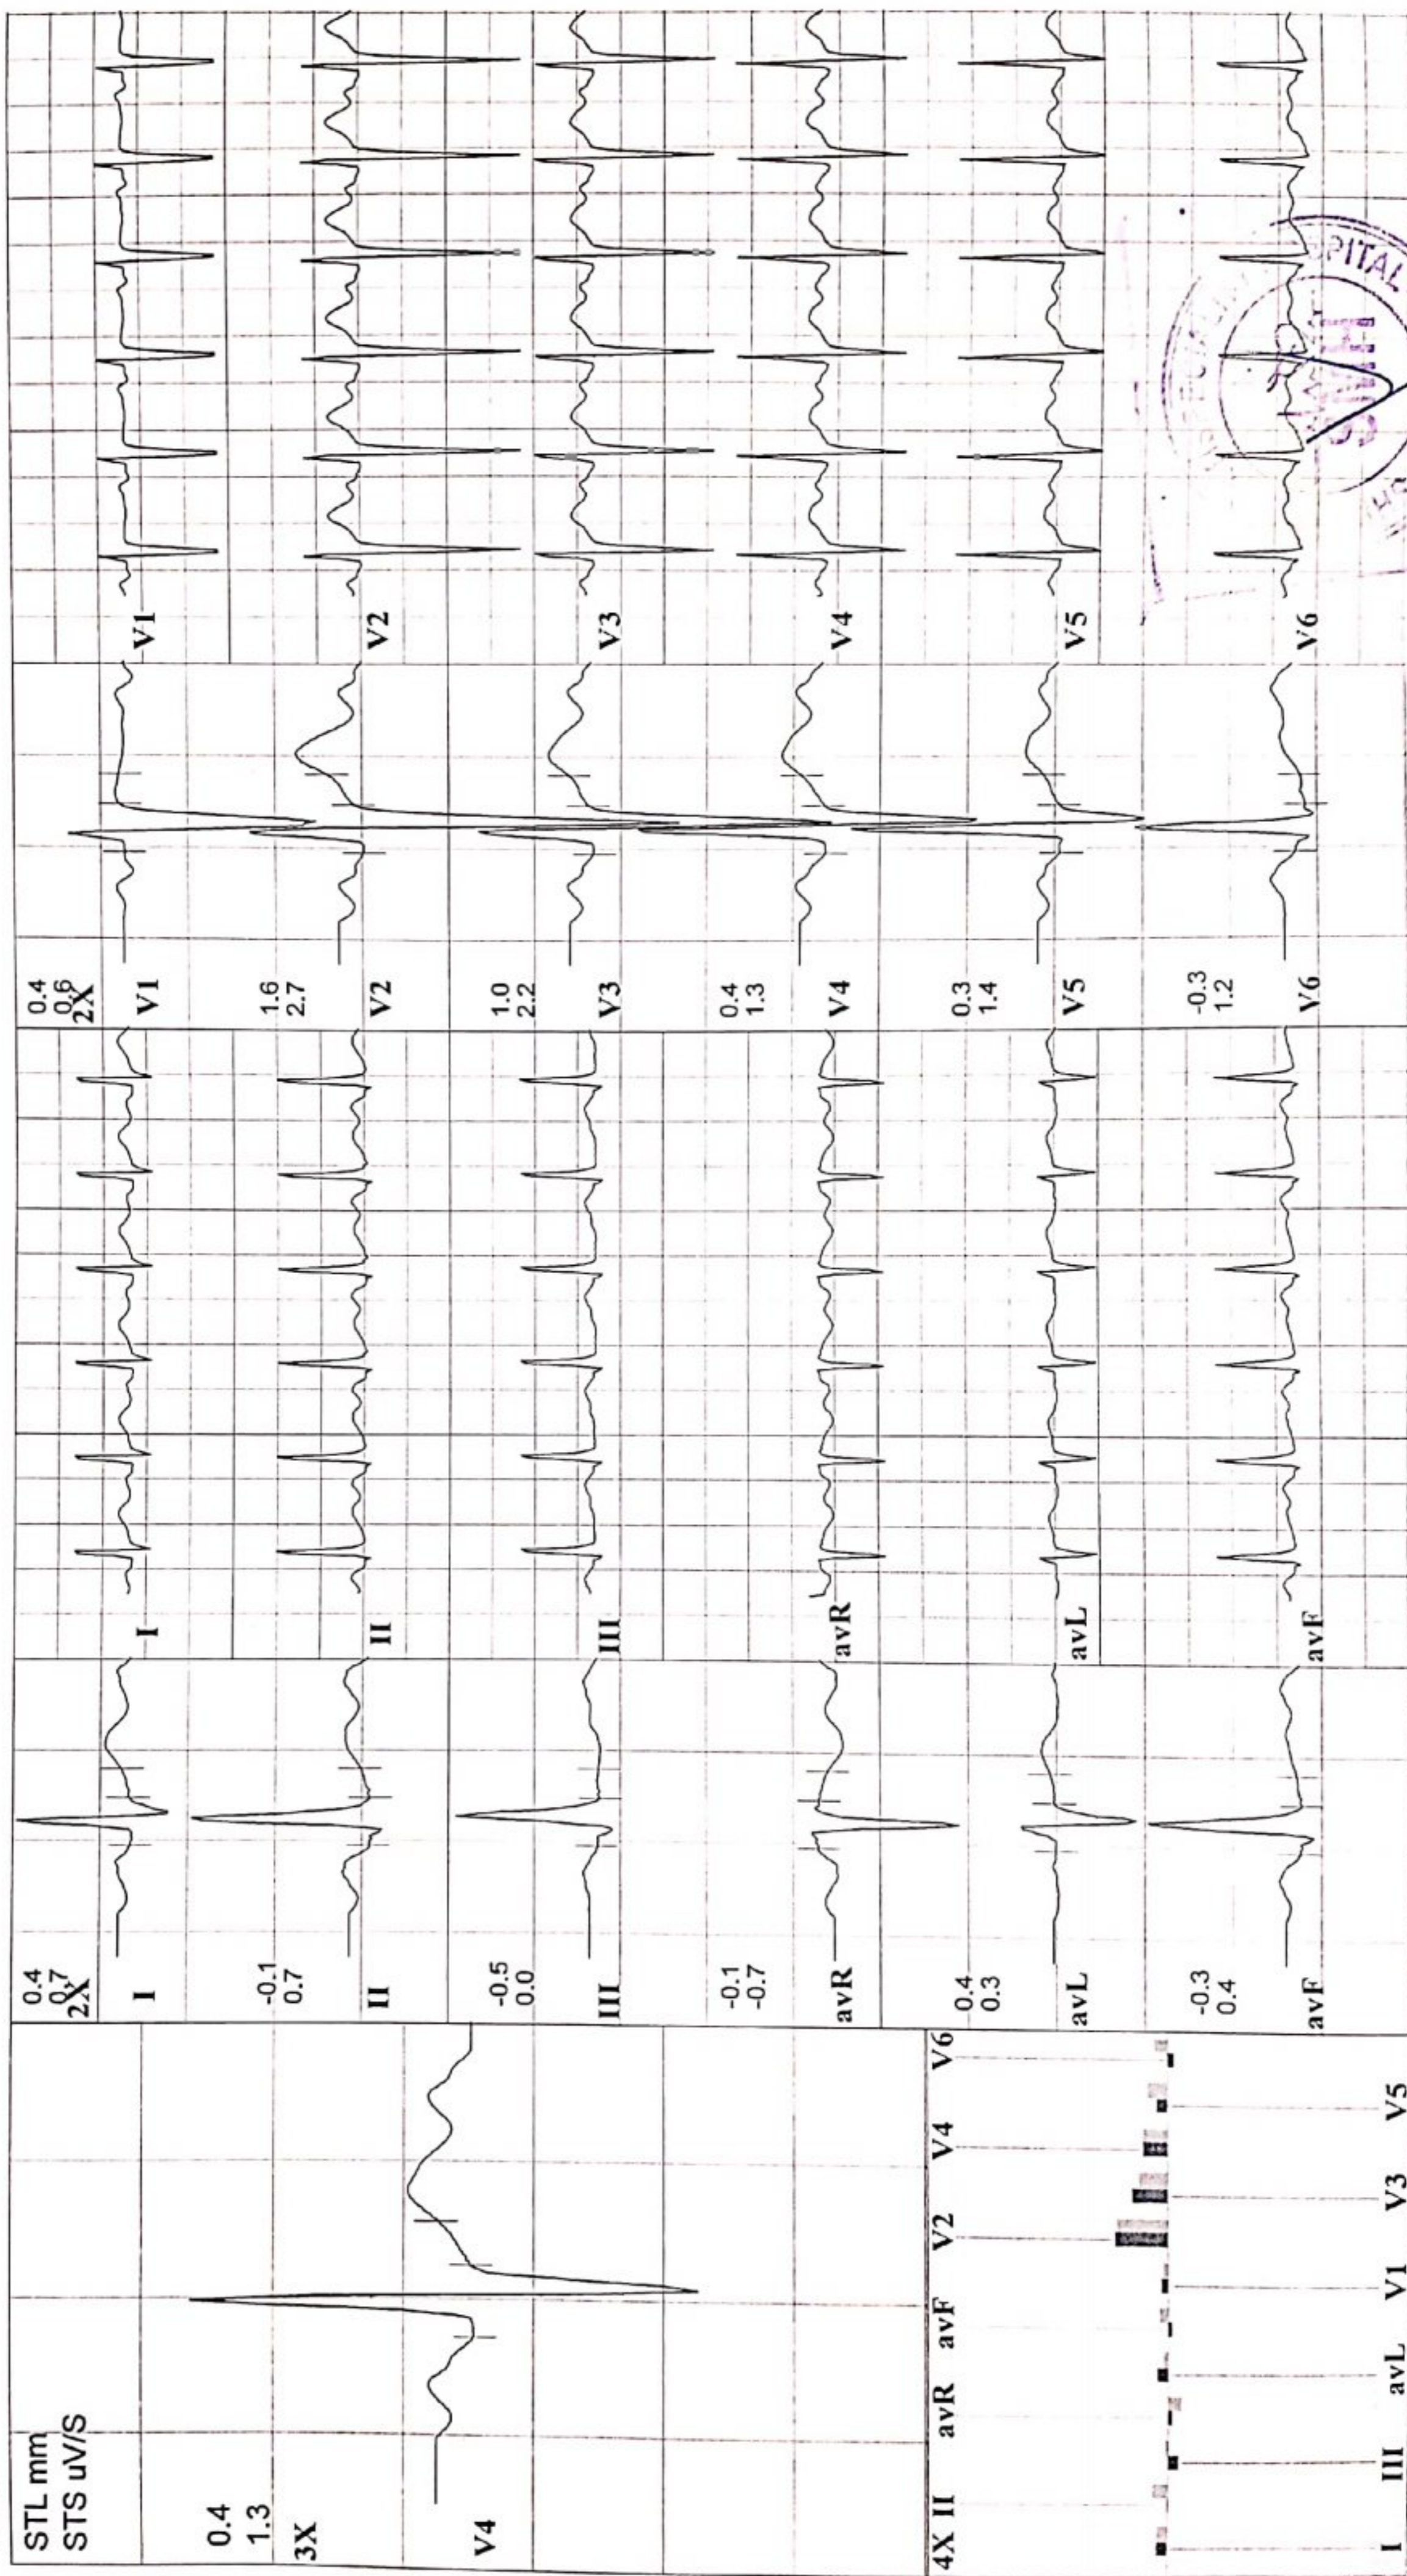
STL mm
STS uV/S

0.4
1.3
3X

V4

4X II avR avF V2 V4 V6
I III avL V1 V3 V5

0.4
0.7
2X
I

-0.1
0.7
II

-0.5
0.0
III

-0.1
-0.7
avR

0.4
0.3
avL

-0.3
0.4
avF

I
II
III
avR
avL
avF

0.4
0.6
2X
V1

1.6
2.7
V2

1.0
2.2
V3

0.4
1.3
V4

0.3
1.4
V5

-0.3
1.2
V6

V1
V2
V3
V4
V5
V6

PITAL
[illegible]